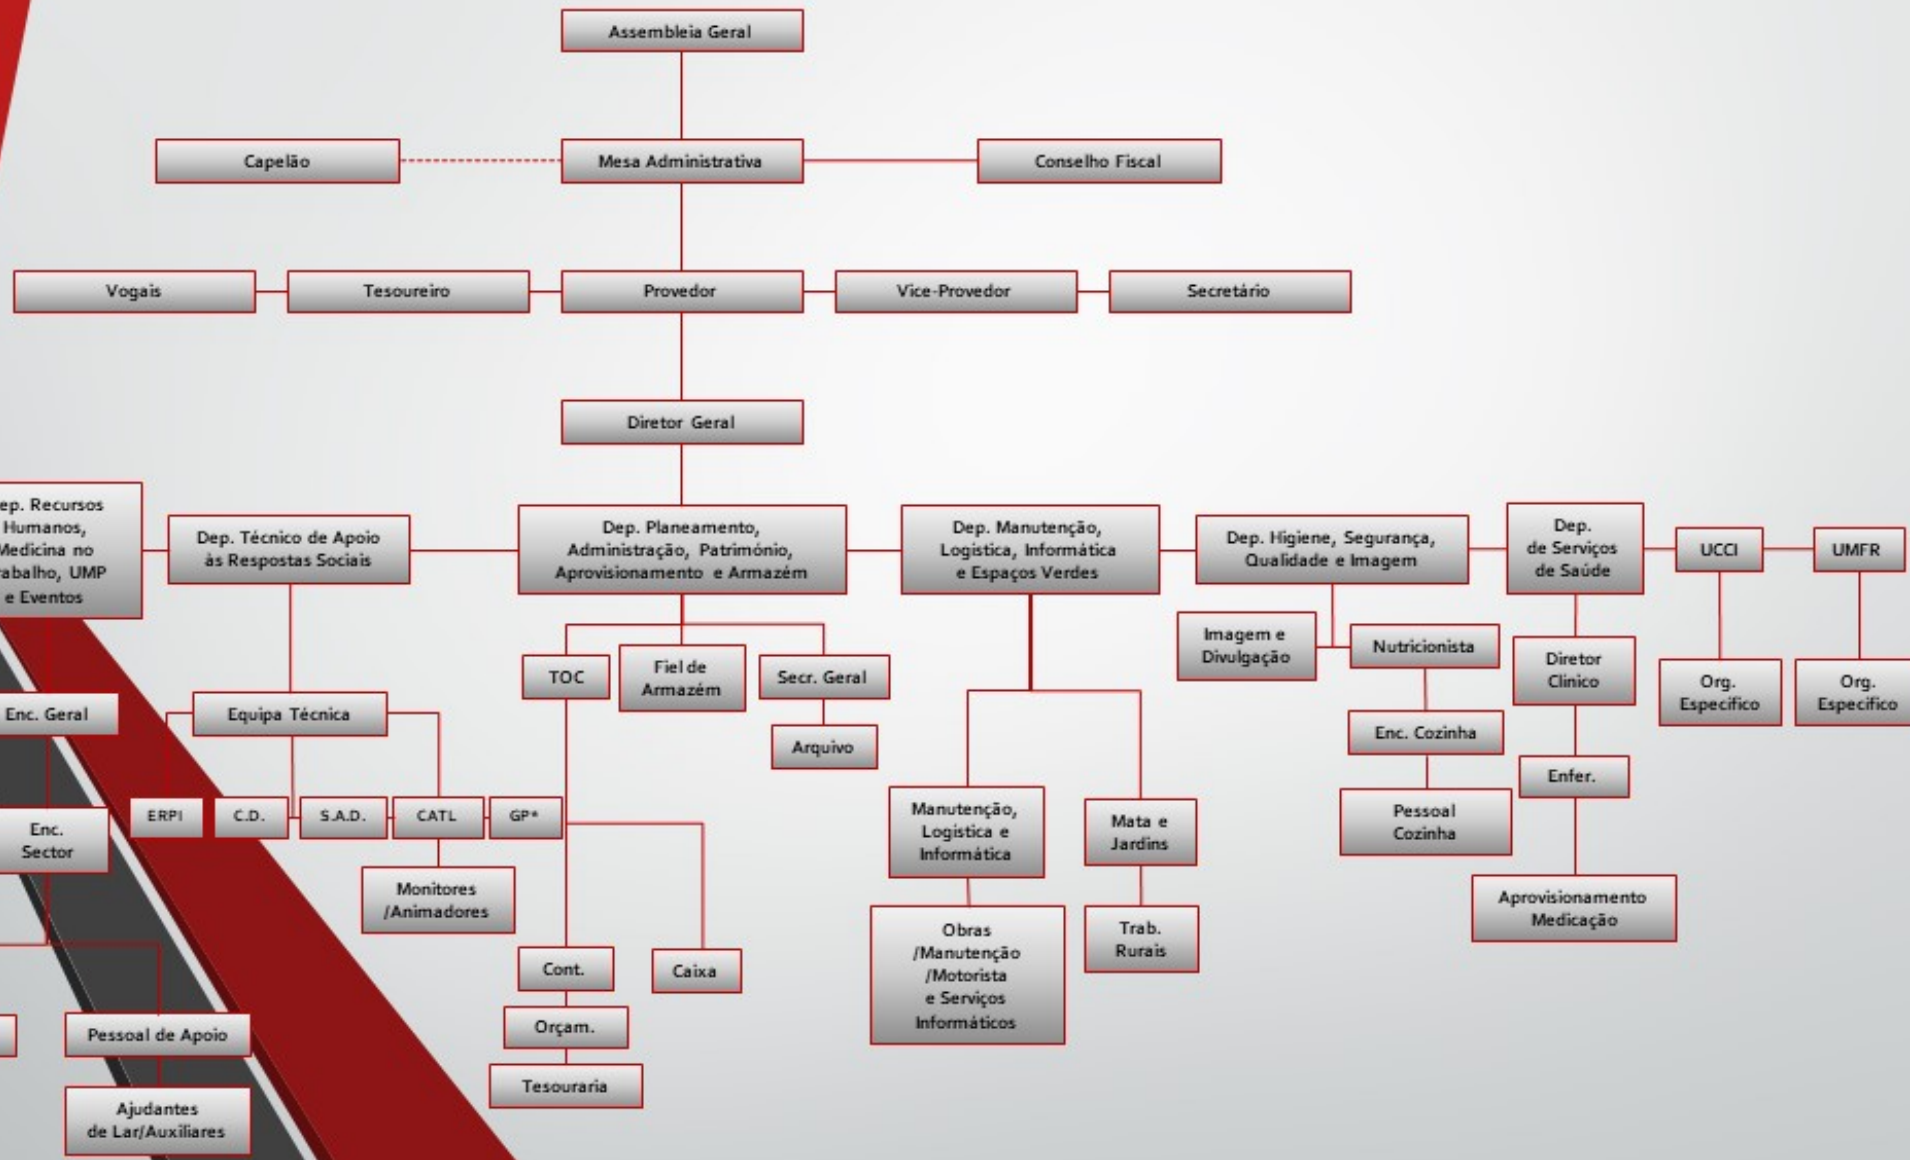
Assembleia Geral

Capelão

Mesa Administrativa

Conselho Fiscal

Vogais

Tesoureiro

Provedor

Vice-Provedor

Secretário

Diretor Geral

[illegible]ep. Recursos Humanos, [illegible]edicina no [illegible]rabalho, UMP e Eventos

Dep. Técnico de Apoio às Respostas Sociais

Dep. Planeamento, Administração, Património, Aprovisionamento e Armazém

Dep. Manutenção, Logística, Informática e Espaços Verdes

Dep. Higiene, Segurança, Qualidade e Imagem

Dep. de Serviços de Saúde

UCCI

UMFR

Imagem e Divulgação

Nutricionista

Diretor Clínico

Org. Específico

Org. Específico

TOC

Fiel de Armazém

Secr. Geral

Enc. Geral

Equipa Técnica

Arquivo

Enc. Cozinha

Enfer.

ERPI

C.D.

S.A.D.

CATL

GP*

Enc. Sector

Manutenção, Logística e Informática

Mata e Jardins

Pessoal Cozinha

Monitores /Animadores

Aprovisionamento Medicação

Obras /Manutenção /Motorista e Serviços Informáticos

Trab. Rurais

Cont.

Caixa

Orçam.

Pessoal de Apoio

Tesouraria

Ajudantes de Lar/Auxiliares